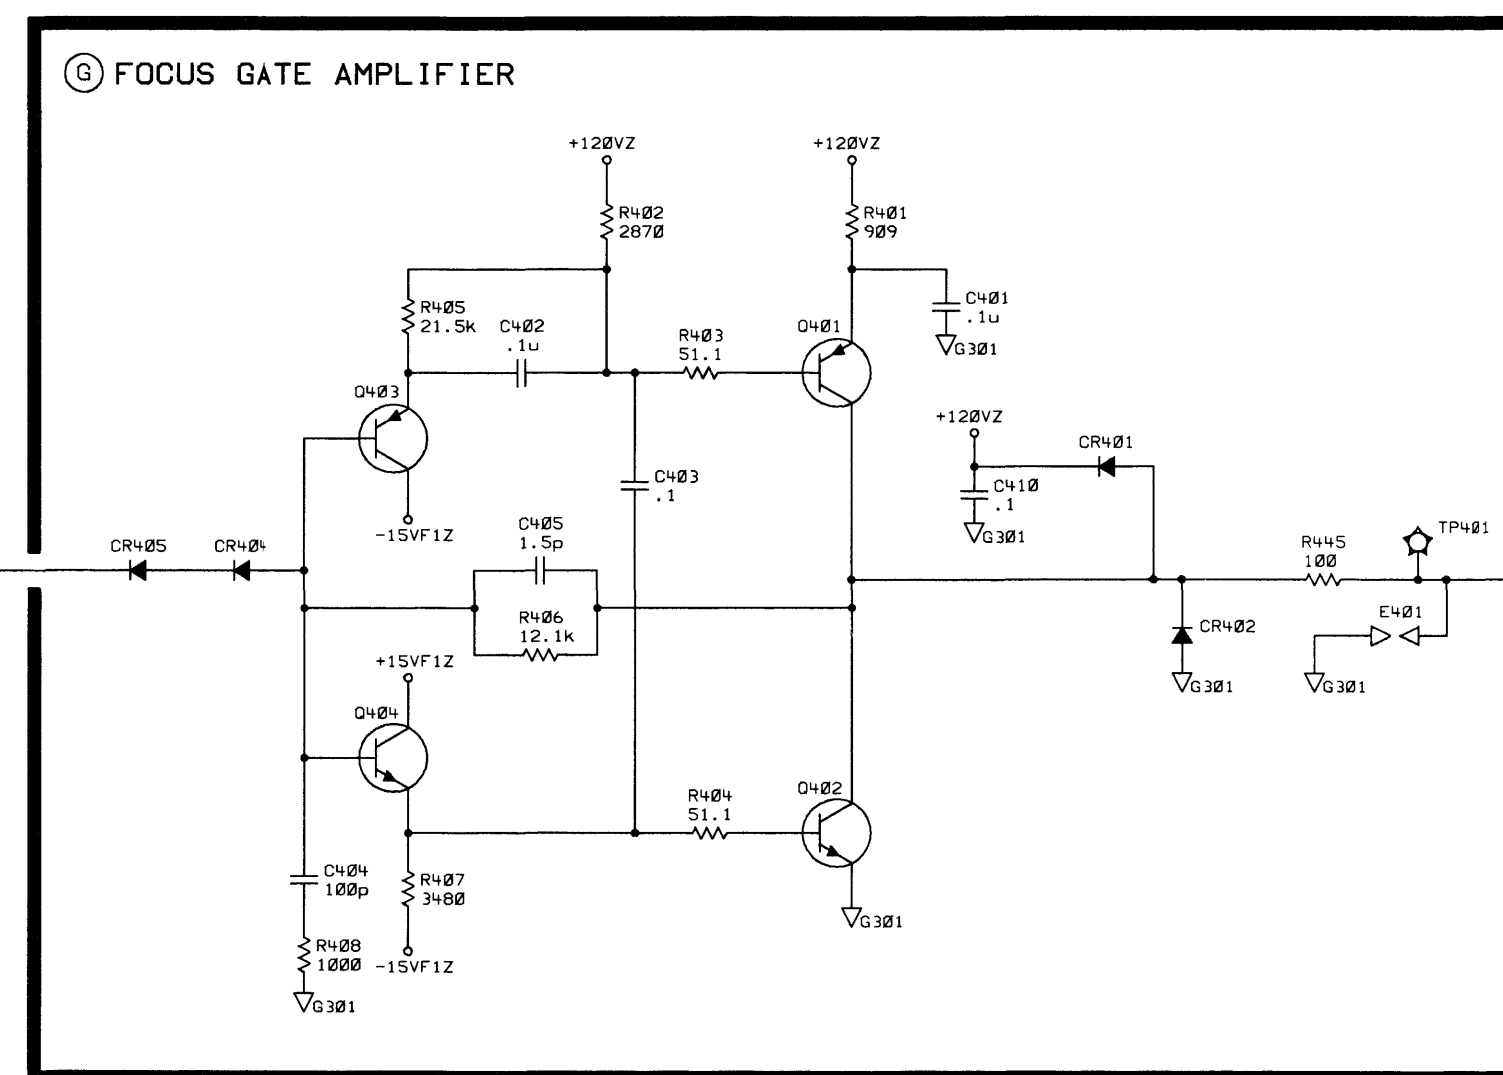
(G) FOCUS GATE AMPLIFIER

+12ØVZ

R4Ø2
287Ø

+12ØVZ

R4Ø1
9Ø9

C4Ø1
.1u

G3Ø1

R4Ø5
21.5k

C4Ø2
.1u

R4Ø3
51.1

Q4Ø1

Q4Ø3

+12ØVZ

CR4Ø1

C4Ø3
.1

C41Ø
.1

G3Ø1

-15VF1Z

C4Ø5
1.5p

R445
1ØØ

TP4Ø1

CR4Ø5

CR4Ø4

R4Ø6
12.1k

E4Ø1

CR4Ø2

+15VF1Z

G3Ø1

G3Ø1

Q4Ø4

R4Ø4
51.1

Q4Ø2

C4Ø4
1ØØp

R4Ø7
348Ø

G3Ø1

R4Ø8
1ØØØ

-15VF1Z

G3Ø1